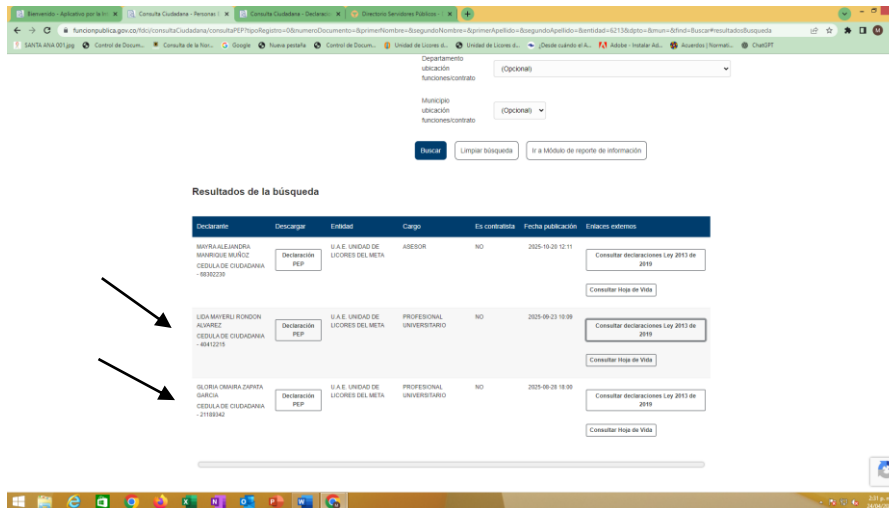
Bienvenido - Aplicativo por la In | Consulta Ciudadana - Personas | Consulta Ciudadana - Declaracio | Directorio Servidores Publicos

funcionpublica.gov.co/fdci/consultaCiudadana/consultaPEP?tipoRegistro=0&numeroDocumento=&primerNombre=&segundoNombre=&primerApellido=&segundoApellido=&entidad=6213&dpto=&mun=&find=Buscar#resultadosBusqueda

SANTA ANA 001.jpg | Control de Docum... | Consulta de la fisor... | Google | Nueva pestaña | Control de Docum... | Unidad de Licores d... | Unidad de Licores d... | ¿Desde cuándo el A... | Adobe - Instalar Ad... | Acuerdos | Normati... | ChatGPT

Departamento ubicación funciones/contrato (Opcional)

Municipio ubicación funciones/contrato (Opcional)

Buscar | Limpiar búsqueda | Ir a Módulo de reporte de información

Resultados de la búsqueda

| Declarante | Descargar | Entidad | Cargo | Es contratista | Fecha publicación | Enlaces externos |
|---|---|---|---|---|---|---|
| MAYRA ALEJANDRA MANRIQUE MUÑOZ CEDULA DE CIUDADANIA - 68302230 | Declaración PEP | U.A.E. UNIDAD DE LICORES DEL META | ASESOR | NO | 2025-10-20 12:11 | Consultar declaraciones Ley 2013 de 2019 Consultar Hoja de Vida |
| LIDA MAYERLI RONDON ALVAREZ CEDULA DE CIUDADANIA - 40412215 | Declaración PEP | U.A.E. UNIDAD DE LICORES DEL META | PROFESIONAL UNIVERSITARIO | NO | 2025-09-23 10:09 | Consultar declaraciones Ley 2013 de 2019 Consultar Hoja de Vida |
| GLORIA OMAIRA ZAPATA GARCIA CEDULA DE CIUDADANIA - 21189342 | Declaración PEP | U.A.E. UNIDAD DE LICORES DEL META | PROFESIONAL UNIVERSITARIO | NO | 2025-09-26 18:00 | Consultar declaraciones Ley 2013 de 2019 Consultar Hoja de Vida |

2:21 p. m.